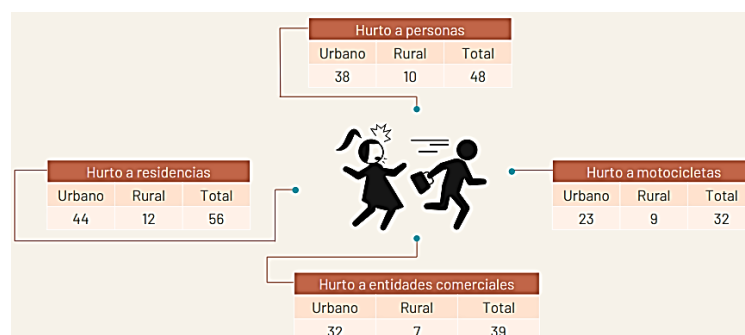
Hurto a personas

| Urbano | Rural | Total |
|---|---|---|
| 38 | 10 | 48 |

Hurto a residencias

| Urbano | Rural | Total |
|---|---|---|
| 44 | 12 | 56 |

Hurto a motocicletas

| Urbano | Rural | Total |
|---|---|---|
| 23 | 9 | 32 |

Hurto a entidades comerciales

| Urbano | Rural | Total |
|---|---|---|
| 32 | 7 | 39 |